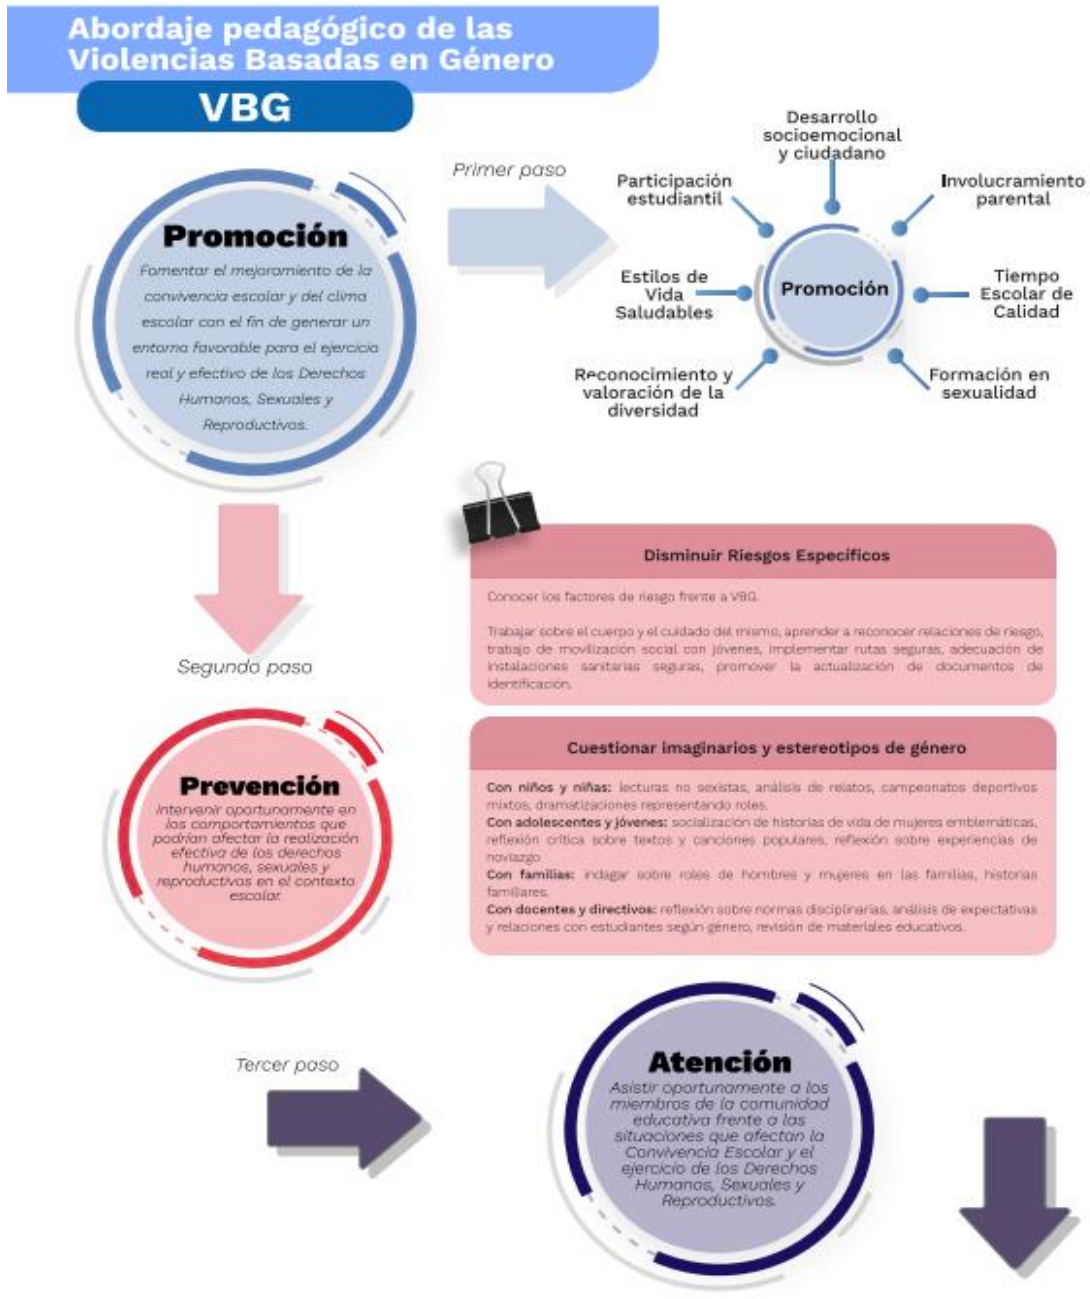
Abordaje pedagógico de las Violencias Basadas en Género

VBG

Promoción

Fomentar el mejoramiento de la convivencia escolar y del clima escolar con el fin de generar un entorno favorable para el ejercicio real y efectivo de los Derechos Humanos, Sexuales y Reproductivos.

Primer paso

Desarrollo socioemocional y ciudadano

Participación estudiantil

Involucramiento parental

Estilos de Vida Saludables

Promoción

Tiempo Escolar de Calidad

Reconocimiento y valoración de la diversidad

Formación en sexualidad

Segundo paso

Disminuir Riesgos Específicos

Conocer los factores de riesgo frente a VBG.

Trabajar sobre el cuerpo y el cuidado del mismo, aprender a reconocer relaciones de riesgo, trabajo de movilización social con jóvenes, implementar rutas seguras, adecuación de instalaciones sanitarias seguras, promover la actualización de documentos de identificación.

Prevención

Intervenir oportunamente en los comportamientos que podrían afectar la realización efectiva de los derechos humanos, sexuales y reproductivos en el contexto escolar.

Cuestionar imaginarios y estereotipos de género

Con niños y niñas: lecturas no sexistas, análisis de relatos, campeonatos deportivos mixtos, dramatizaciones representando roles.
Con adolescentes y jóvenes: socialización de historias de vida de mujeres emblemáticas, reflexión crítica sobre textos y canciones populares, reflexión sobre experiencias de noviazgo.
Con familias: indagar sobre roles de hombres y mujeres en las familias, historias familiares.
Con docentes y directivos: reflexión sobre normas disciplinarias, análisis de expectativas y relaciones con estudiantes según género, revisión de materiales educativos.

Tercer paso

Atención

Asistir oportunamente a los miembros de la comunidad educativa frente a las situaciones que afectan la Convivencia Escolar y el ejercicio de los Derechos Humanos, Sexuales y Reproductivos.